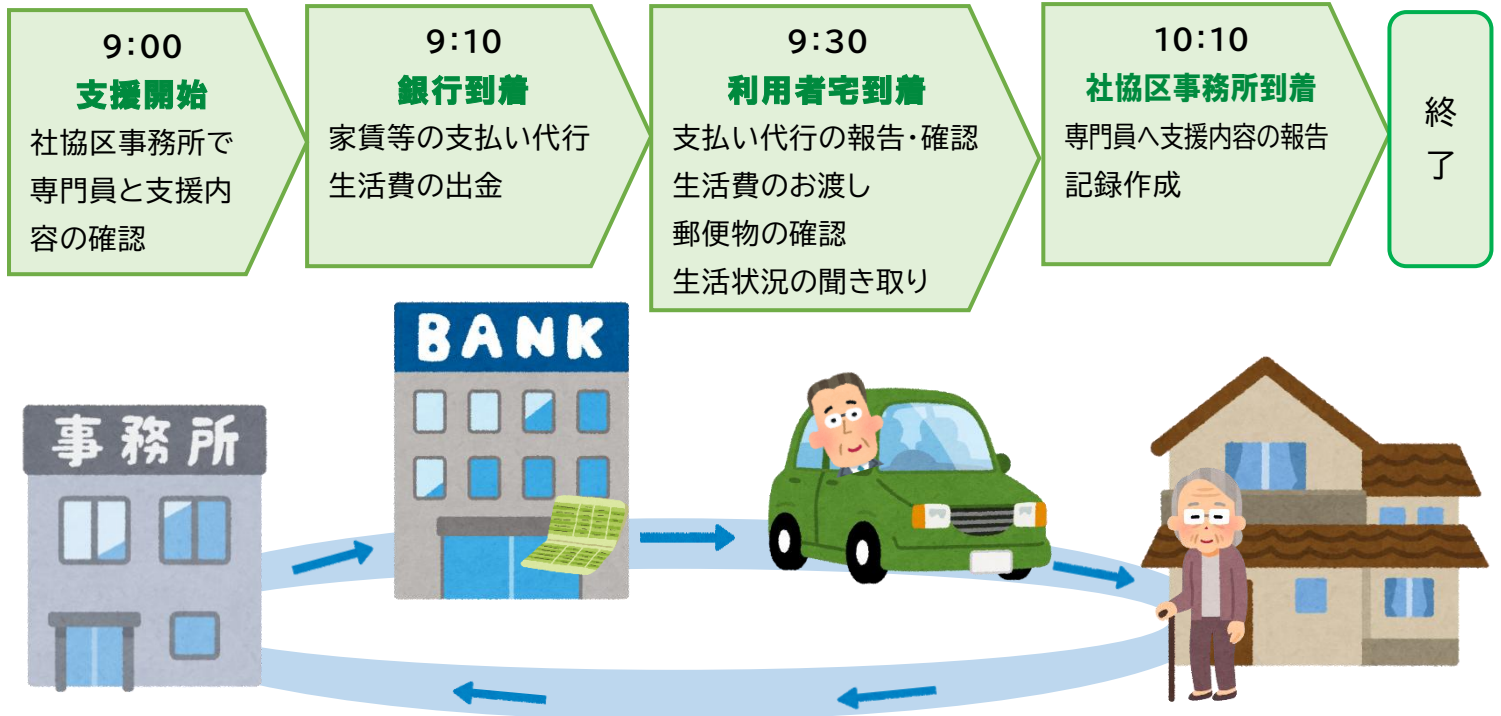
9:00
支援開始
社協区事務所で専門員と支援内容の確認

9:10
銀行到着
家賃等の支払い代行
生活費の出金

9:30
利用者宅到着
支払い代行の報告・確認
生活費のお渡し
郵便物の確認
生活状況の聞き取り

10:10
社協区事務所到着
専門員へ支援内容の報告
記録作成

終了

BANK

事務所